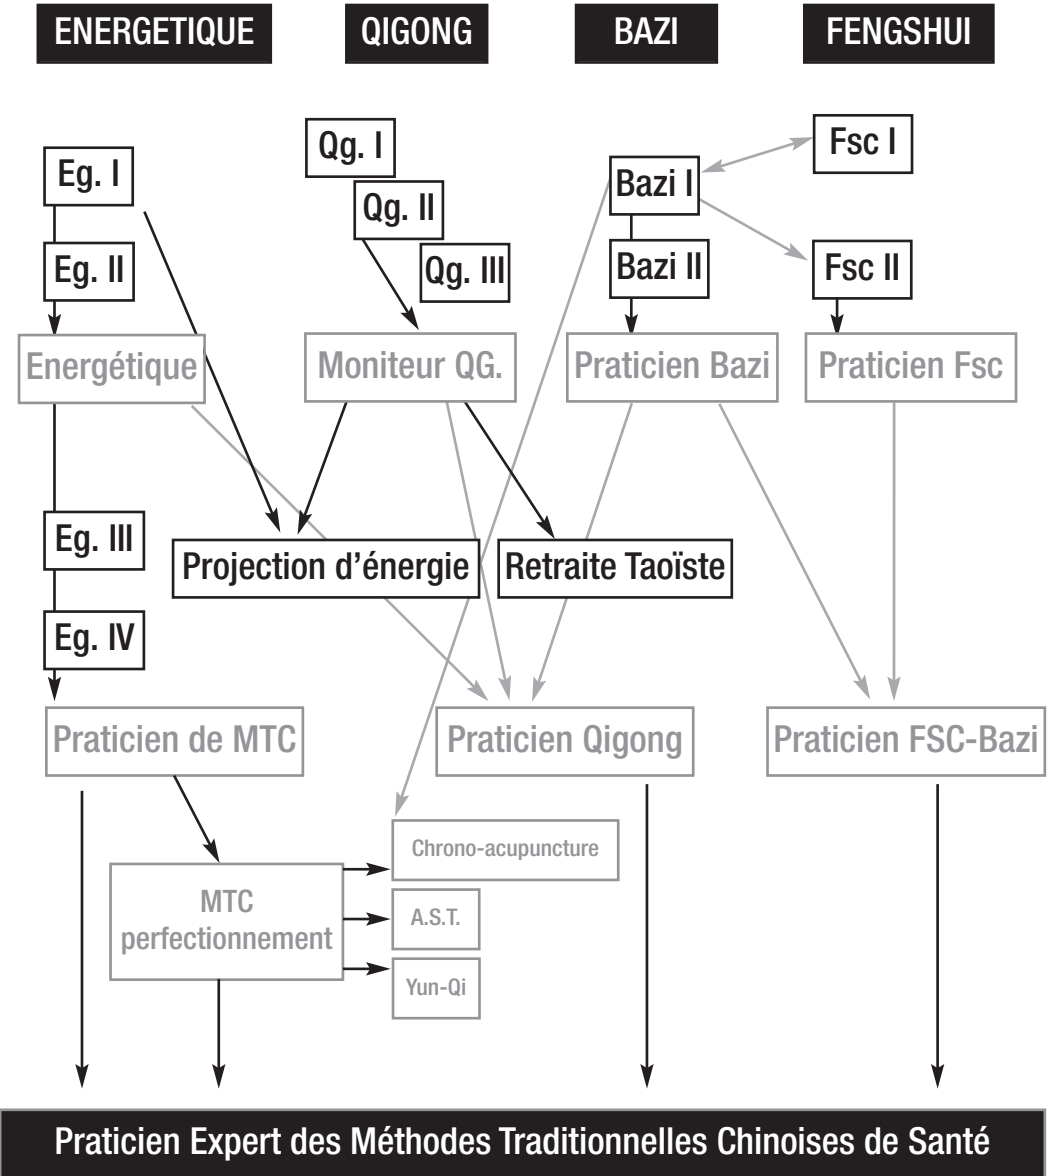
ENERGETIQUE

QIGONG

BAZI

FENGSHUI

Eg. I

Eg. II

Qg. I

Qg. II

Qg. III

Bazi I

Fsc I

Bazi II

Fsc II

Energétique

Moniteur QG.

Praticien Bazi

Praticien Fsc

Eg. III

Projection d'énergie

Retraite Taoïste

Eg. IV

Praticien de MTC

Praticien Qigong

Praticien FSC-Bazi

Chrono-acupuncture

MTC perfectionnement

A.S.T.

Yun-Qi

Praticien Expert des Méthodes Traditionnelles Chinoises de Santé